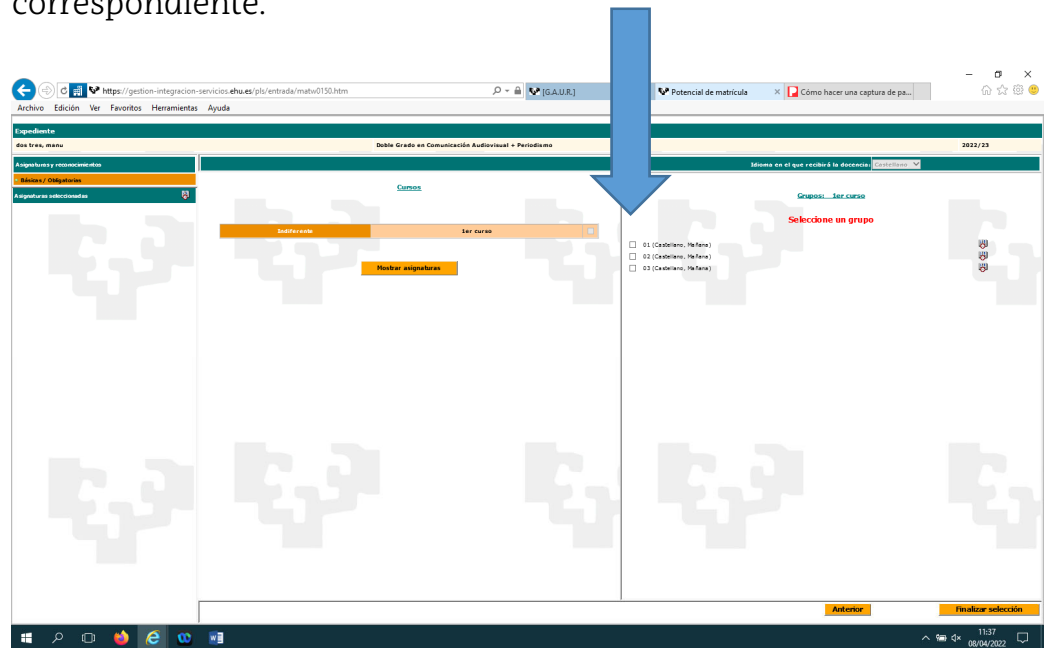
correspondiente.

https://gestion-integracion-servicios.ehu.es/pls/entrada/matw0150.htm

[G.A.U.R.]

Potencial de matrícula

Cómo hacer una captura de pa...

Archivo Edición Ver Favoritos Herramientas Ayuda

Expediente

dos tres, menu

Doble Grado en Comunicación Audiovisual + Periodismo

2022/23

Asignaturas y reconocimientos

Básicas / Obligatorias

Asignaturas seleccionadas

Idioma en el que recibirá la docencia: Castellano

Cursos

Indiferente

1er curso

Mostrar asignaturas

Grupos: 1er curso

Seleccione un grupo

01 (Castellano, Mañana)

02 (Castellano, Mañana)

03 (Castellano, Mañana)

Anterior

Finalizar selección

11:37
08/04/2022